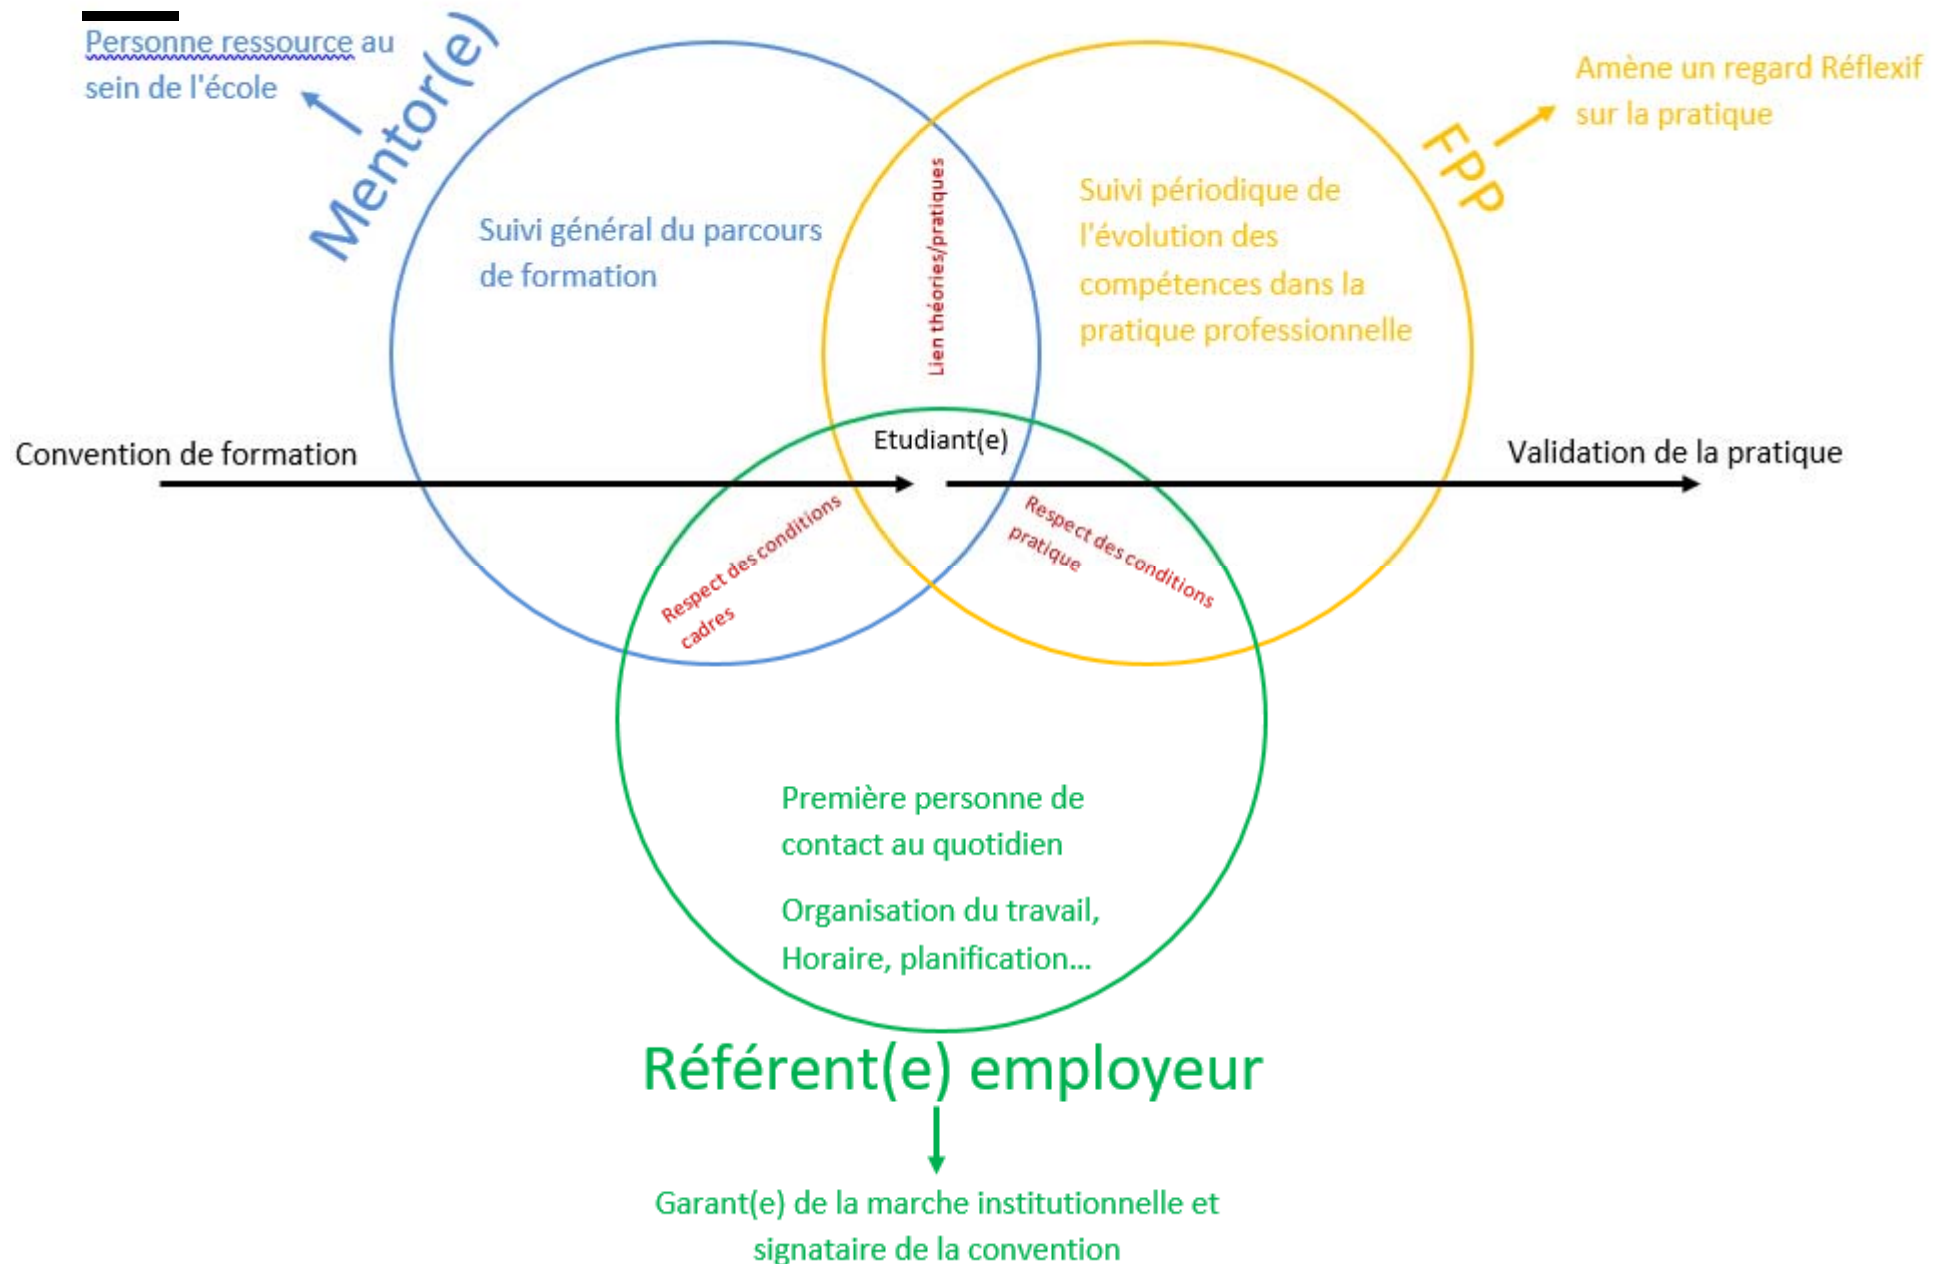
Personne ressource au sein de l'école

Mentor(e)

Amène un regard Réflexif sur la pratique

FPP

Suivi général du parcours de formation

Lien théories/pratiques

Suivi périodique de l'évolution des compétences dans la pratique professionnelle

Convention de formation

Etudiant(e)

Validation de la pratique

Respect des conditions cadres

Respect des conditions pratique

Première personne de contact au quotidien

Organisation du travail, Horaire, planification...

Référent(e) employeur

Garant(e) de la marche institutionnelle et signataire de la convention